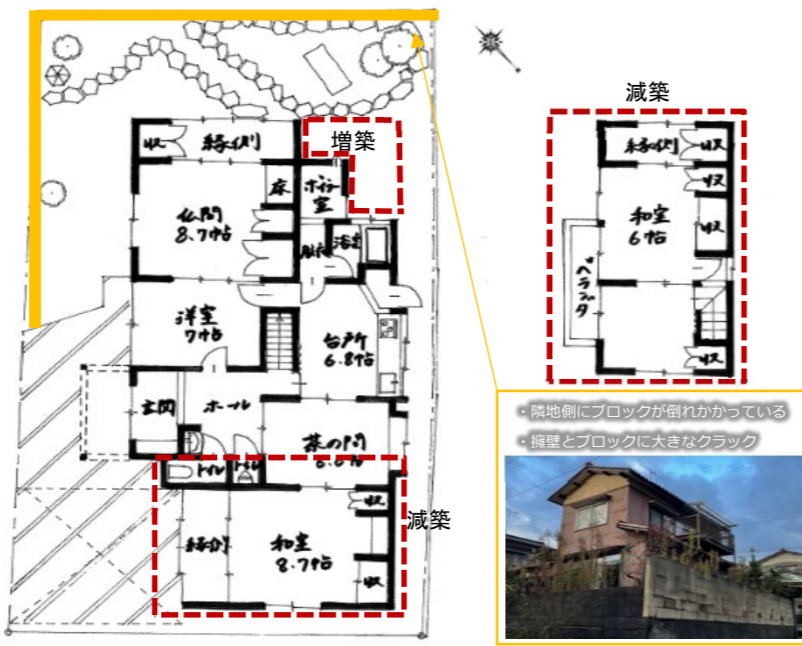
収
縁側
増築
床
ボイラー室
仏間
8.7帖
脱衣
浴室
洋室
7帖
台所
6.8帖
玄関
ホール
茶の間
6.0帖
トイレ
トイレ
収
減築
縁側
和室
8.7帖
収

減築
縁側
収
収
和室
6帖
収
ベランダ
収

・隣地側にブロックが倒れかかっている
・擁壁とブロックに大きなクラック